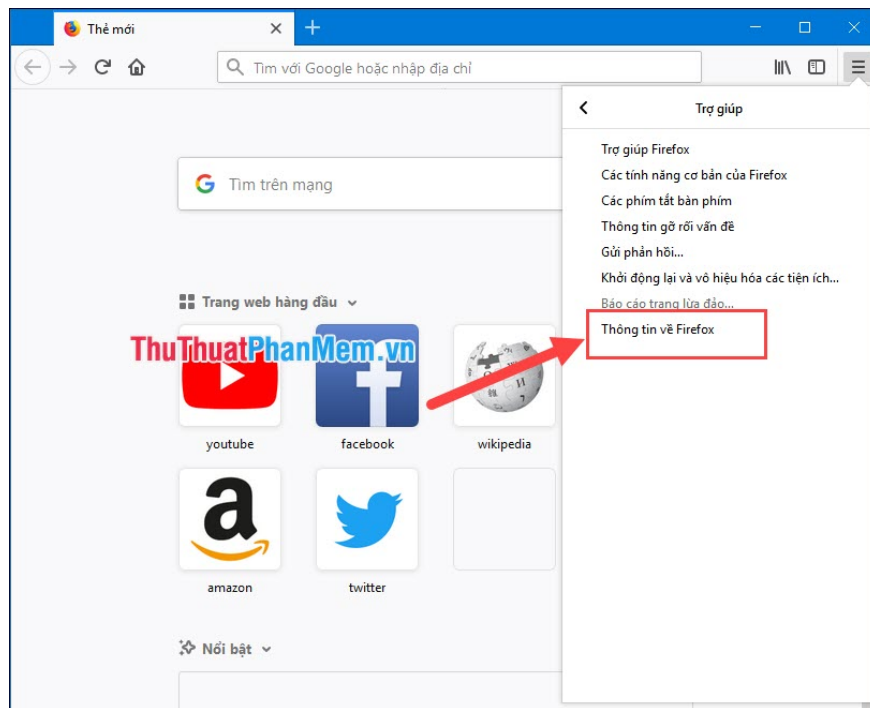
Thẻ mới

Tìm với Google hoặc nhập địa chỉ

Tìm trên mạng

Trang web hàng đầu

ThuThuatPhanMem.vn

youtube

facebook

wikipedia

amazon

twitter

Nổi bật

Trợ giúp

Trợ giúp Firefox

Các tính năng cơ bản của Firefox

Các phím tắt bàn phím

Thông tin gỡ rối vấn đề

Gửi phản hồi...

Khởi động lại và vô hiệu hóa các tiện ích...

Báo cáo trang lừa đảo...

Thông tin về Firefox